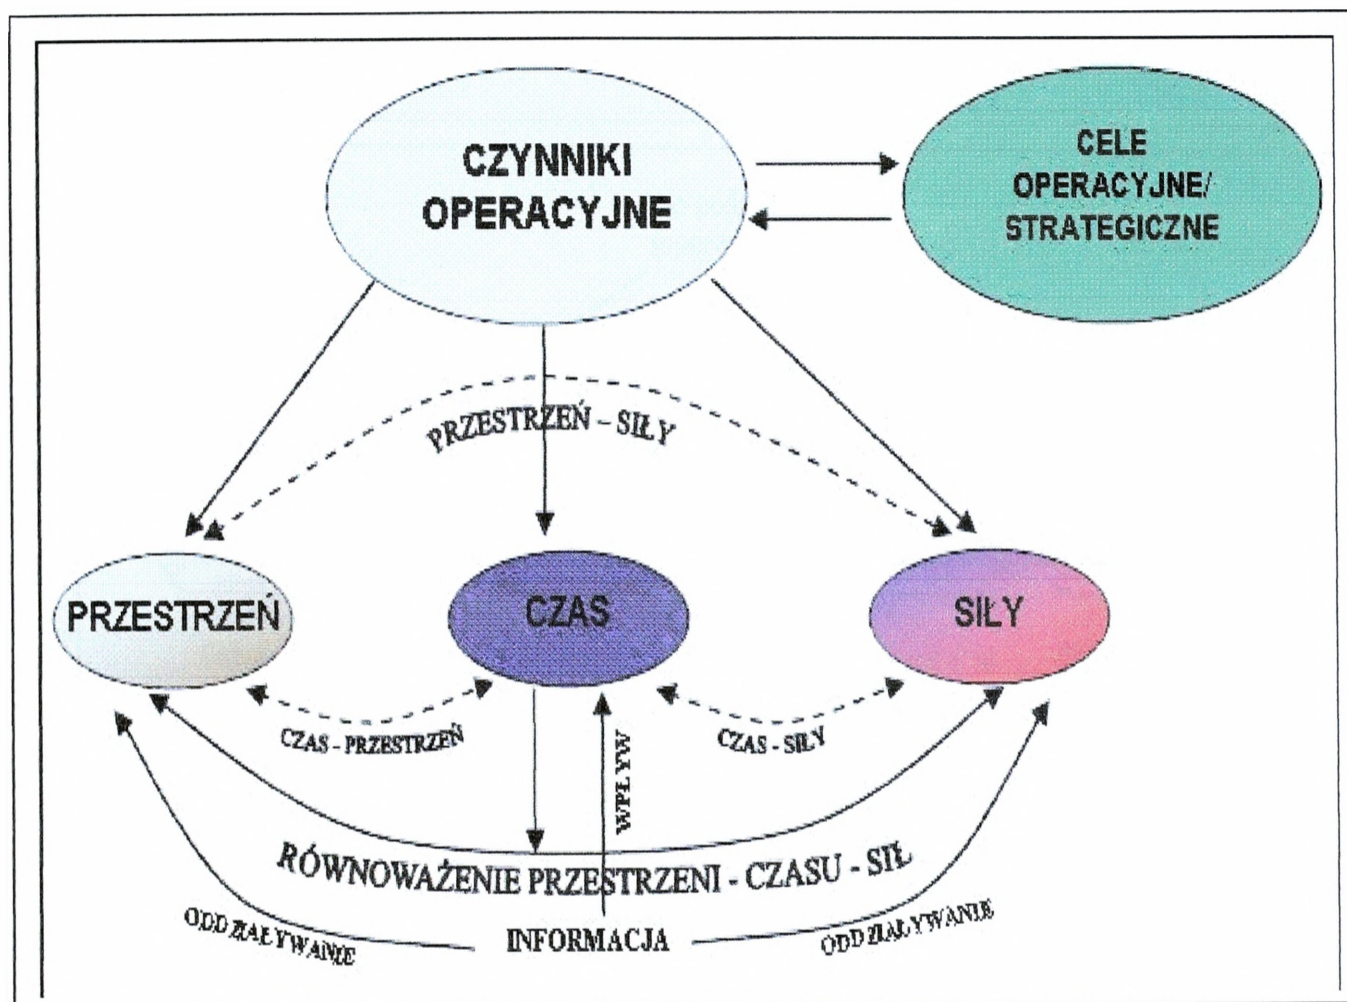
CZYNNIKI OPERACYJNE

CELE OPERACYJNE/ STRATEGICZNE

PRZESTRZEŃ - SIŁY

PRZESTRZEŃ

CZAS

SIŁY

CZAS - PRZESTRZEŃ

WPŁYW

CZAS - SIŁY

RÓWNOWAŻENIE PRZESTRZENI - CZASU - SIŁ

ODDZIAŁYWANIE

INFORMACJA

ODDZIAŁYWANIE